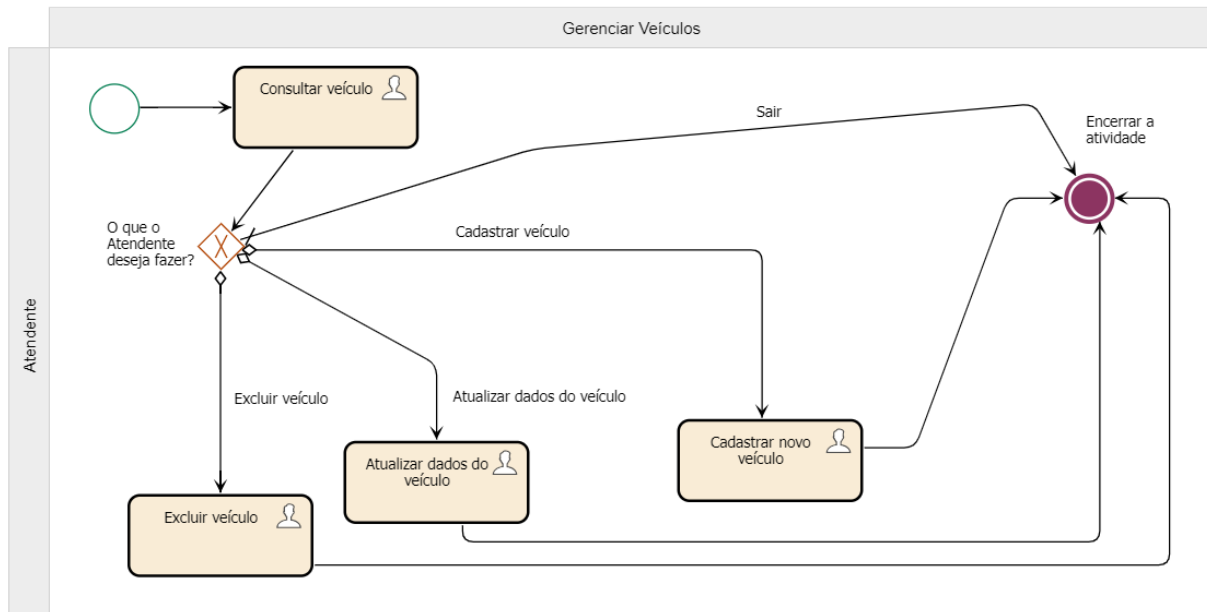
Gerenciar Veículos

Atendente

Consultar veículo

Sair

Encerrar a atividade

O que o Atendente deseja fazer?

Cadastrar veículo

Excluir veículo

Atualizar dados do veículo

Cadastrar novo veículo

Atualizar dados do veículo

Excluir veículo